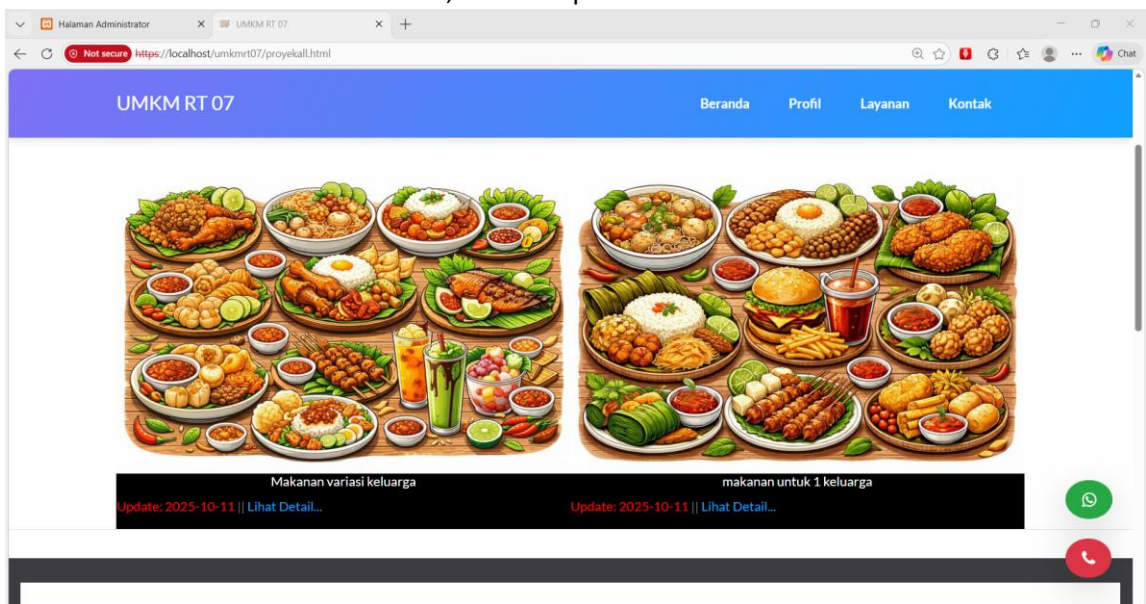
Halaman Administrator
UMKM RT 07
Not secure https://localhost/umkmrt07/proyekall.html
Chat

UMKM RT 07

Beranda Profil Layanan Kontak

Makanan variasi keluarga
Update: 2025-10-11 || Lihat Detail...

makanan untuk 1 keluarga
Update: 2025-10-11 || Lihat Detail...